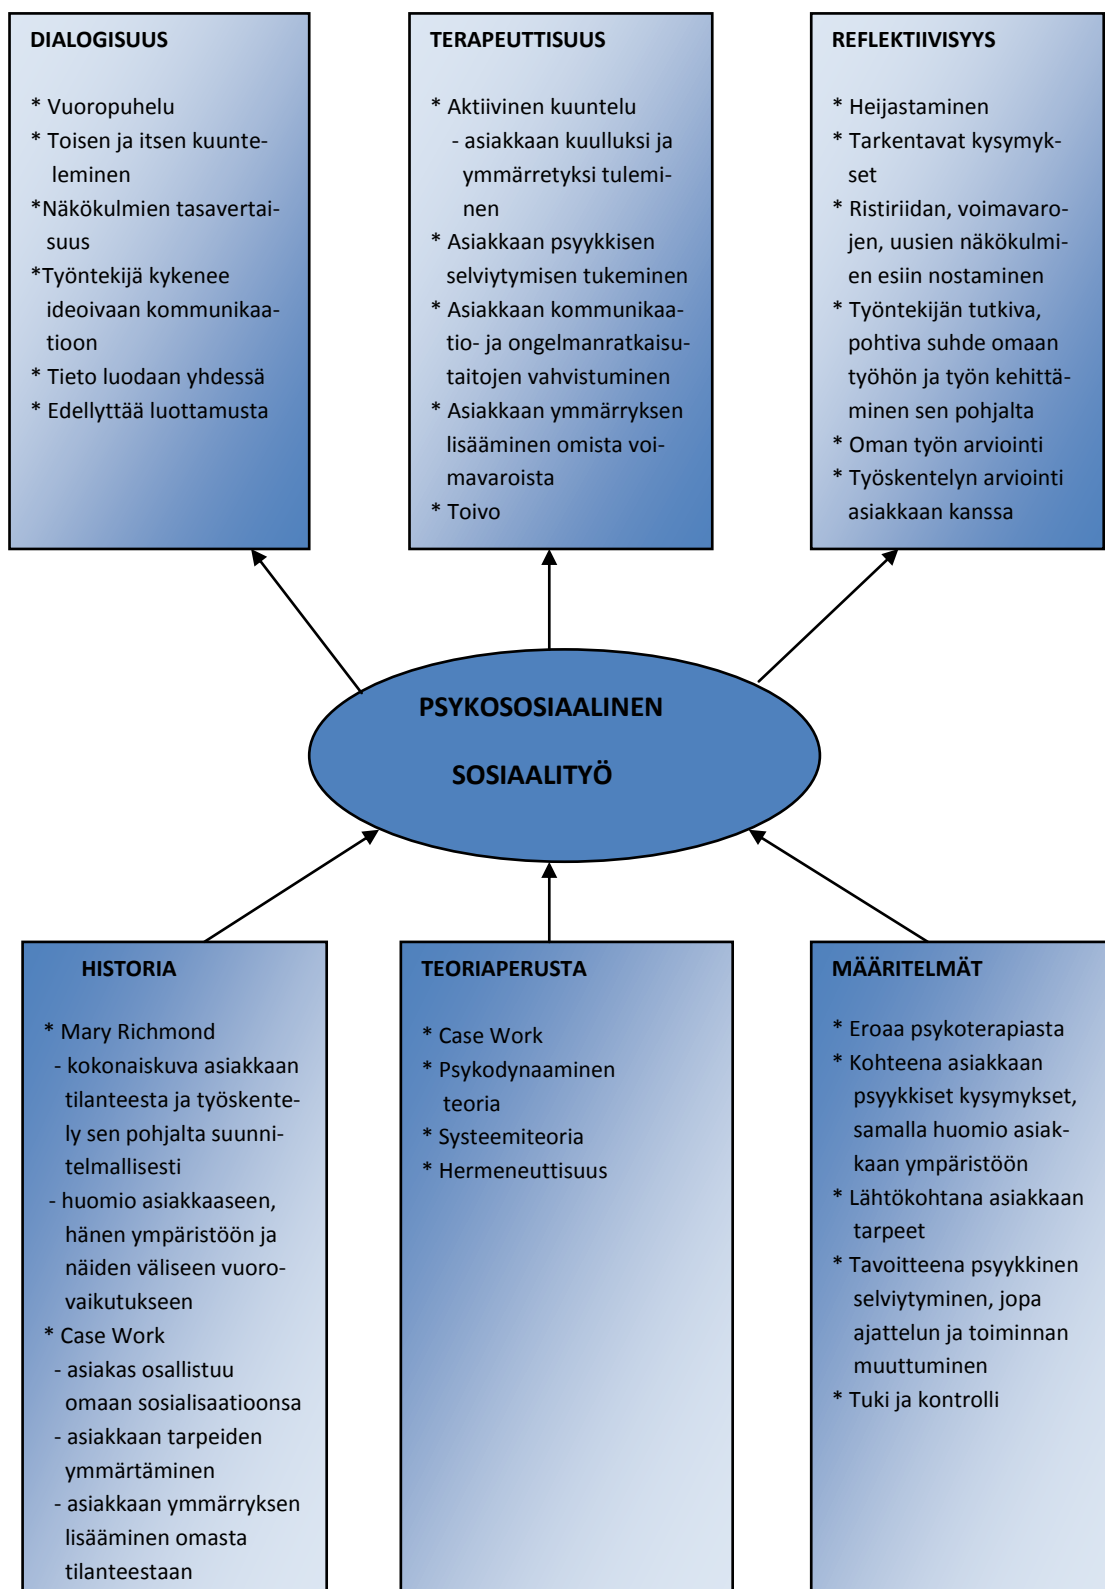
DIALOGISUUS

* Vuoropuhelu
* Toisen ja itsen kuunteleminen
*Näkökulmien tasavertaisuus
*Työntekijä kykenee ideoivaan kommunikaatioon
* Tieto luodaan yhdessä
* Edellyttää luottamusta

TERAPEUTTISUUS

* Aktiivinen kuuntelu
- asiakkaan kuulluksi ja ymmärretyksi tuleminen
* Asiakkaan psyykkisen selviytymisen tukeminen
* Asiakkaan kommunikaatio- ja ongelmanratkaisutaitojen vahvistuminen
* Asiakkaan ymmärryksen lisääminen omista voimavaroista
* Toivo

REFLEKTIIVISYYS

* Heijastaminen
* Tarkentavat kysymykset
* Ristiriidan, voimavarojen, uusien näkökulmien esiin nostaminen
* Työntekijän tutkiva, pohtiva suhde omaan työhön ja työn kehittäminen sen pohjalta
* Oman työn arviointi
* Työskentelyn arviointi asiakkaan kanssa

PSYKOSOSIAALINEN

SOSIAALITYÖ

HISTORIA

* Mary Richmond
- kokonaiskuva asiakkaan tilanteesta ja työskentely sen pohjalta suunnitelmallisesti
- huomio asiakkaaseen, hänen ympäristöön ja näiden väliseen vuorovaikutukseen
* Case Work
- asiakas osallistuu omaan sosialisaatioonsa
- asiakkaan tarpeiden ymmärtäminen
- asiakkaan ymmärryksen lisääminen omasta tilanteestaan

TEORIAPERUSTA

* Case Work
* Psykodynaaminen teoria
* Systeemiteoria
* Hermeneuttisuus

MÄÄRITELMÄT

* Eroaa psykoterapiasta
* Kohteena asiakkaan psyykkiset kysymykset, samalla huomio asiakkaan ympäristöön
* Lähtökohtana asiakkaan tarpeet
* Tavoitteena psyykkinen selviytyminen, jopa ajattelun ja toiminnan muuttuminen
* Tuki ja kontrolli